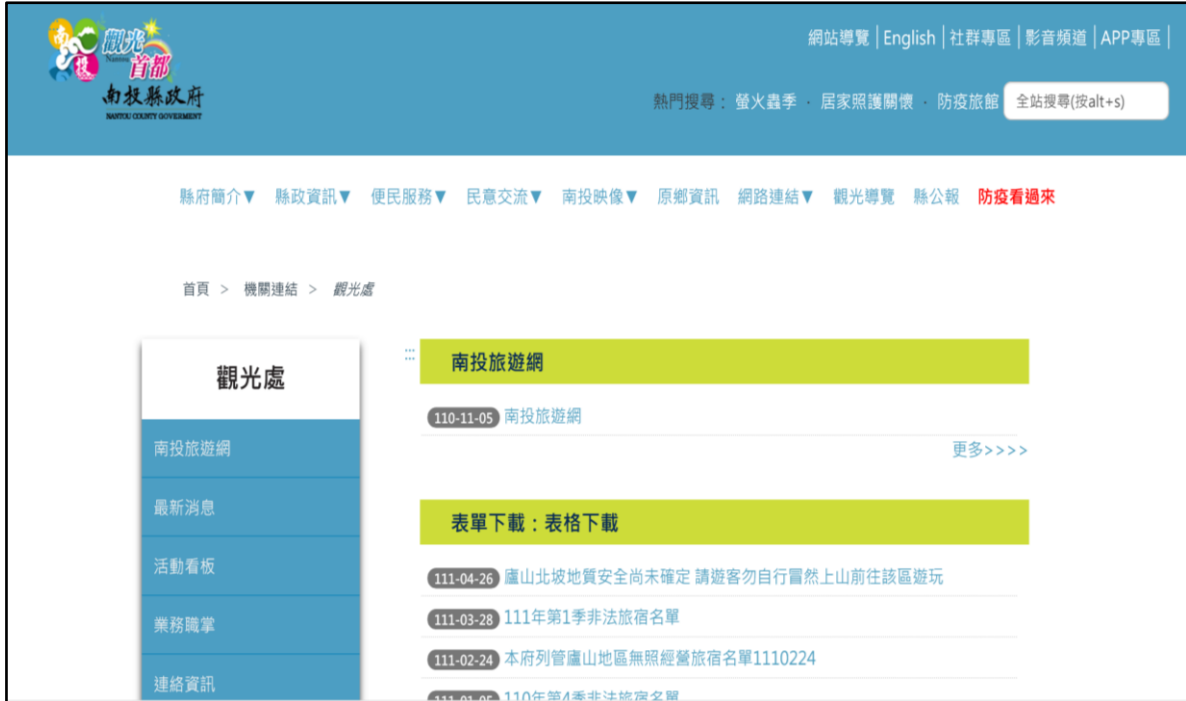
南投 觀光首都 Nantou
南投縣政府
NANTOU COUNTY GOVERNMENT

網站導覽 | English | 社群專區 | 影音頻道 | APP專區 |

熱門搜尋: 螢火蟲季 · 居家照護關懷 · 防疫旅館 全站搜尋(按alt+s)

縣府簡介▼ 縣政資訊▼ 便民服務▼ 民意交流▼ 南投映像▼ 原鄉資訊 網路連結▼ 觀光導覽 縣公報 防疫看過來

首頁 > 機關連結 > 觀光處

觀光處

南投旅遊網

最新消息

活動看板

業務職掌

連絡資訊

:::

南投旅遊網

110-11-05 南投旅遊網

更多>>>>

表單下載:表格下載

111-04-26 廬山北坡地質安全尚未確定 請遊客勿自行冒然上山前往該區遊玩

111-03-28 111年第1季非法旅宿名單

111-02-24 本府列管廬山地區無照經營旅宿名單1110224

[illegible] 110年第4季非法旅宿名單